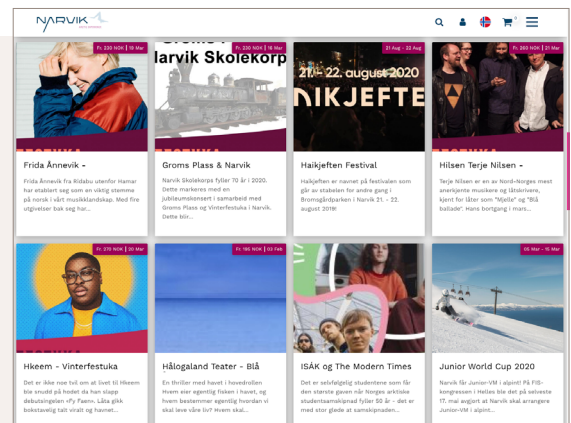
NARVIK

Fr. 230 NOK | 19 Mar

Frida Ånnevik -

Frida Ånnevik fra Ridabu utenfor Hamar har etablert seg som en viktig stemme på norsk i vårt musikklandskap. Med fire utgivelser bak seg har...

Fr. 230 NOK | 18 Mar

larvik Skolekorp

Groms Plass & Narvik

Narvik Skolekorps fyller 70 år i 2020. Dette markeres med en jubileumskonsert i samarbeid med Groms Plass og Vinterfestuka i Narvik. Dette blir...

21 Aug — 22 Aug

21.- 22. august 2020

IKJEFTE

Haikjeften Festival

Haikjeften er navnet på festivalen som går av stabelen for andre gang i Bromsgårdparken i Narvik 21. - 22. august 2019!

Fr. 260 NOK | 21 Mar

Hilsen Terje Nilsen -

Terje Nilsen er en av Nord-Norges mest anerkjente musikere og låtskrivere, kjent for låter som "Mjelle" og "Blå ballade". Hans bortgang i mars...

Fr. 270 NOK | 30 Mar

Hkeem - Vinterfestuka

Det er ikke noe tvil om at livet til Hkeem ble snudd på hodet da han slapp debutsingelen «Fy Faen». Låta gikk bokstavelig talt viralt og hannet...

Fr. 195 NOK | 03 Feb

Hålogaland Teater - Blå

En thriller med havet i hovedrollen Hvem eier egentlig fisken i havet, og hvem bestemmer egentlig hvordan vi skal leve våre liv? Hvem skal...

ISÁK og The Modern Times

Det er selvfølgelig studentene som får den største gaven når Norges arktiske studentsamskipnad fyller 50 år - det er med stor glede at samskipnaden...

05 Mar — 15 Mar

Junior World Cup 2020

Narvik får Junior-VM i alpint! På FIS-kongressen i Hellas ble det på selveste 17. mai avgjort at Narvik skal arrangere Junior-VM i alpint...